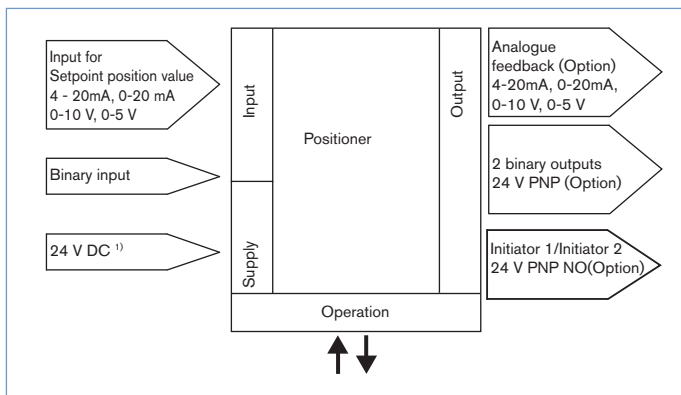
Input for Setpoint position value 4 - 20mA, 0-20 mA 0-10 V, 0-5 V

Binary input

24 V DC $^{1)}$

Input

Supply

Positioner

Output

Operation

Analogue feedback (Option) 4-20mA, 0-20mA, 0-10 V, 0-5 V

2 binary outputs 24 V PNP (Option)

Initiator 1/Initiator 2 24 V PNP NO(Option)